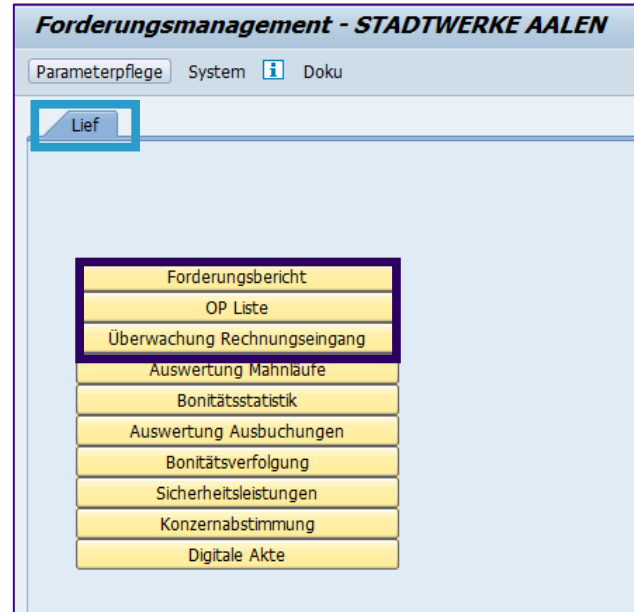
Forderungsmanagement - STADTWERKE AALEN

Parameterpflege System Doku

Lief

Forderungsbericht
OP Liste
Überwachung Rechnungseingang
Auswertung Mahnläufe
Bonitätsstatistik
Auswertung Ausbuchungen
Bonitätsverfolgung
Sicherheitsleistungen
Konzernabstimmung
Digitale Akte